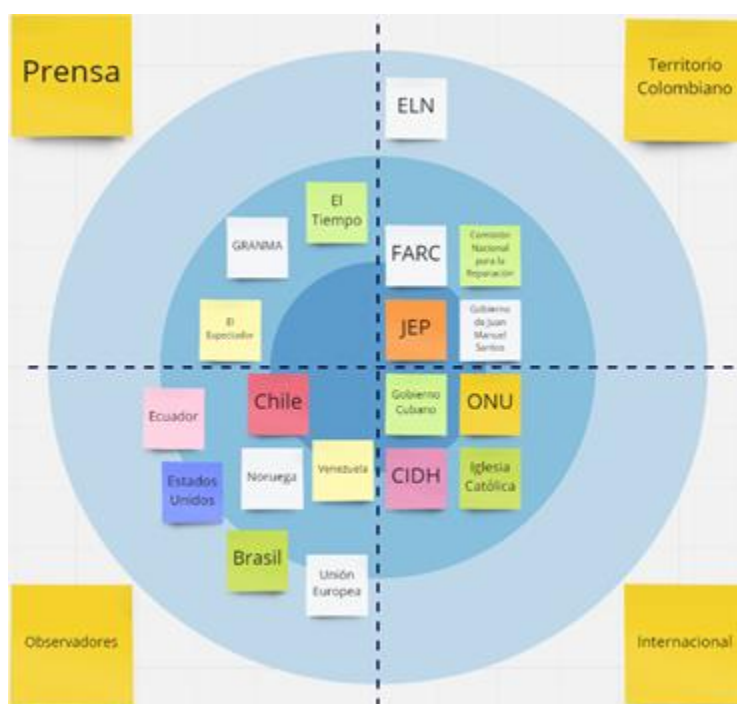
Prensa

Territorio Colombiano

ELN

El Tiempo

GRANMA

FARC

Comisión Nacional para la Reparación

El Espectador

JEP

Gobierno de Juan Manuel Santos

Ecuador

Chile

Gobierno Cubano

ONU

Estados Unidos

Noruega

Venezuela

CIDH

Iglesia Católica

Brasil

Unión Europea

Observadores

Internacional